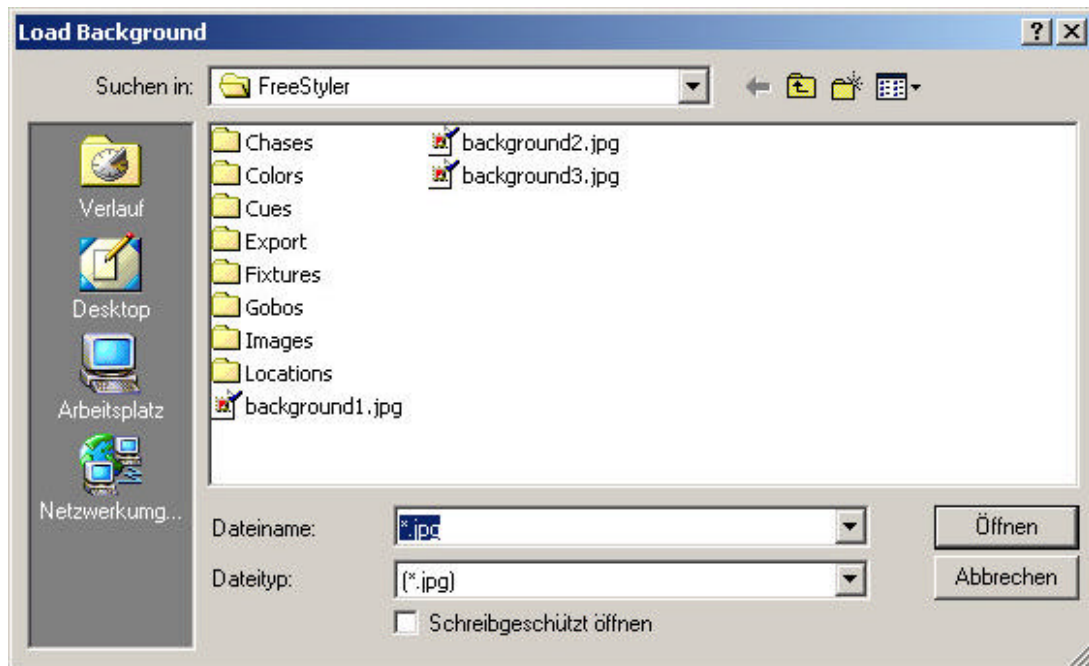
Load Background

?

Suchen in: FreeStyler

Verlauf

Desktop

Arbeitsplatz

Netzwerkumg...

Chases
Colors
Cues
Export
Fixtures
Gobos
Images
Locations
background1.jpg
background2.jpg
background3.jpg

Dateiname: *.jpg

Dateityp: (*.jpg)

Schreibgeschützt öffnen

Öffnen

Abbrechen